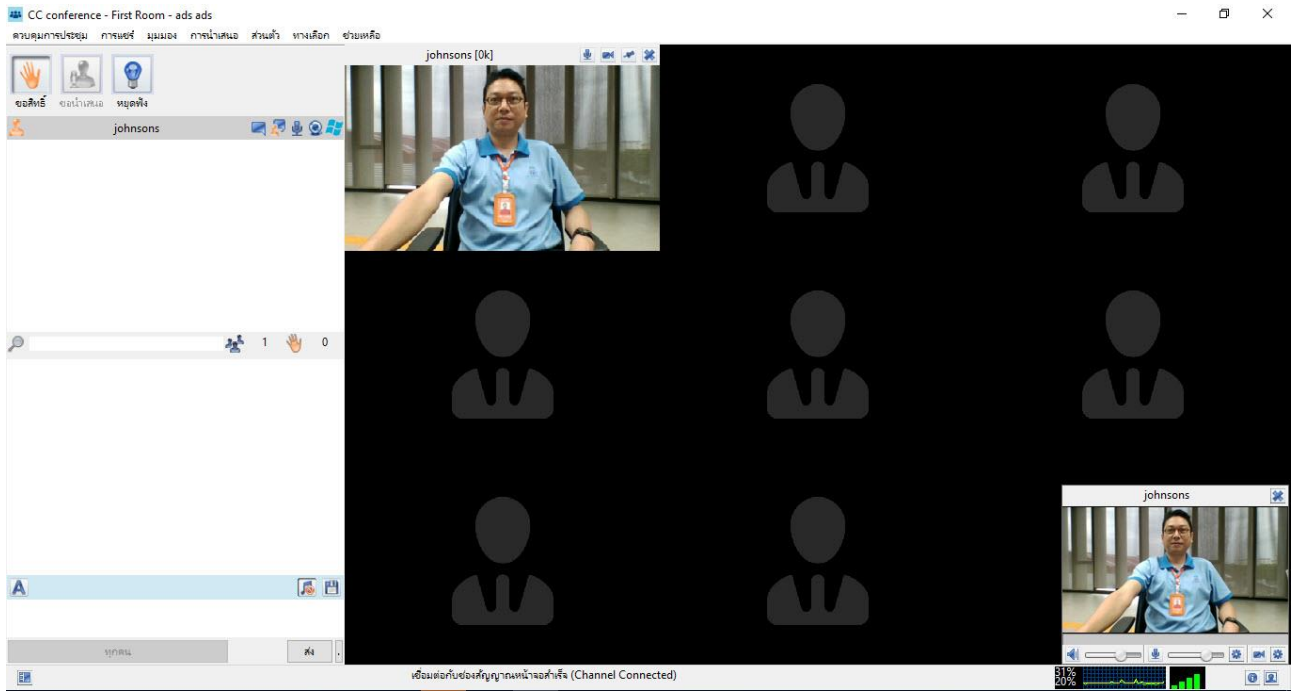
CC conference - First Room - ads ads

ควบคุมการประชุม การแชร์ มุมมอง การนำเสนอ ส่วนตัว ทางเลือก ช่วยเหลือ

ขอสิทธิ์ ขอนำเสนอ หยุดฟัง

johnsons

1 0

ทุกคน ส่ง

johnsons [0k]

johnsons

เชื่อมต่อกับช่องสัญญาณหน้าจอสำเร็จ (Channel Connected)

31%
20%